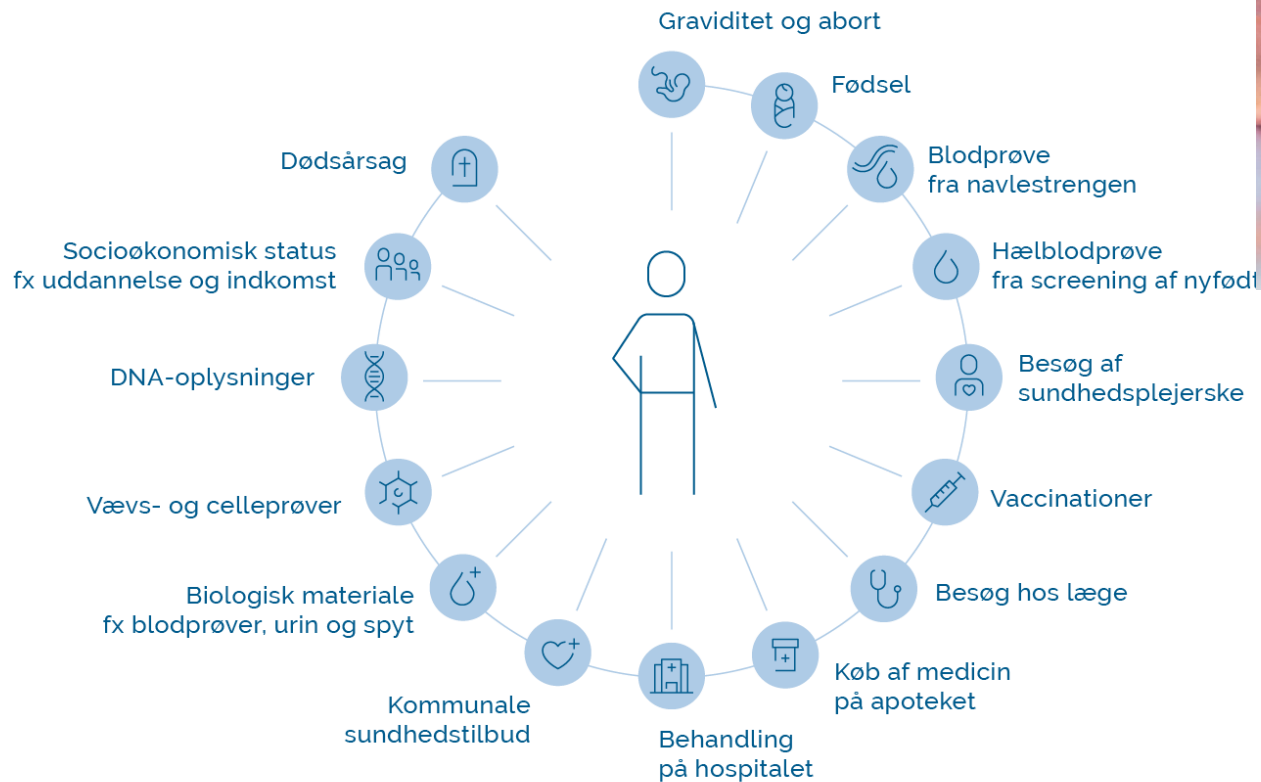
Graviditet og abort

Fødsel

Blodprøve fra navlestrengen

Hælblodprøve fra screening af nyfødt

Besøg af sundhedsplejerske

Vaccinationer

Besøg hos læge

Køb af medicin på apoteket

Behandling på hospitalet

Kommunale sundhedstilbud

Biologisk materiale fx blodprøver, urin og spyt

Vævs- og celleprøver

DNA-oplysninger

Socioøkonomisk status fx uddannelse og indkomst

Dødsårsag